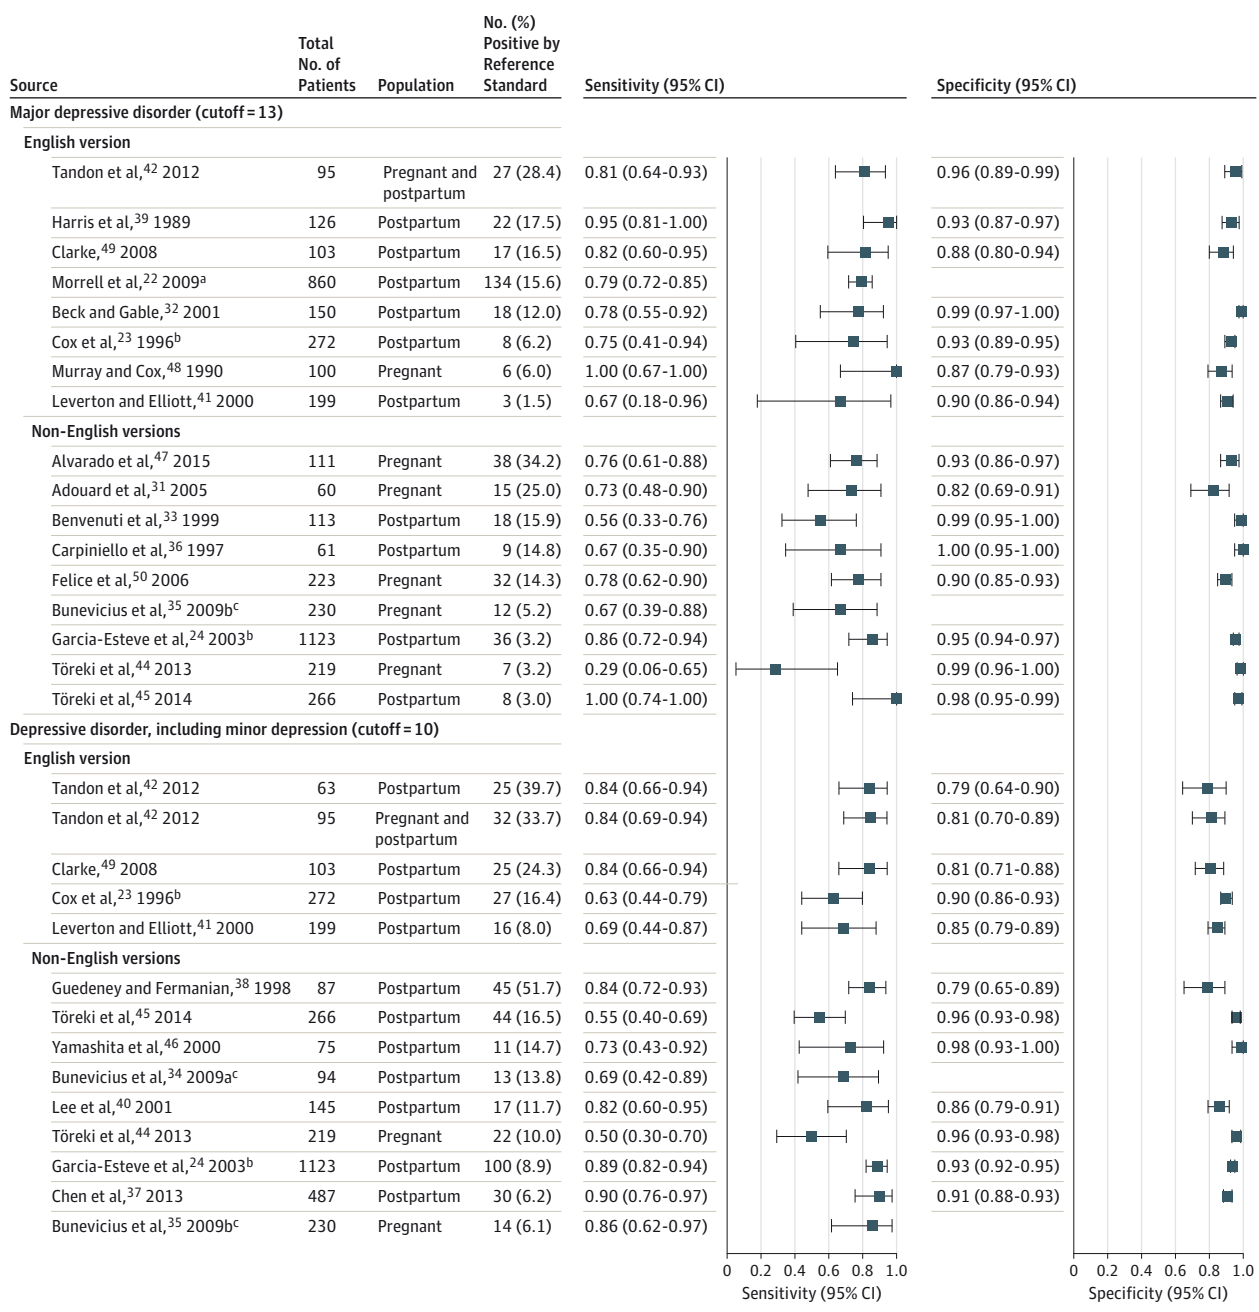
| Source | Total No. of Patients | Population | No. (%) Positive by Reference Standard | Sensitivity (95% CI) | Specificity (95% CI) |
|---|---|---|---|---|---|
| Major depressive disorder (cutoff = 13) | | | | | |
| English version | | | | | |
| Tandon et al,$^{42}$ 2012 | 95 | Pregnant and postpartum | 27 (28.4) | 0.81 (0.64-0.93) | 0.96 (0.89-0.99) |
| Harris et al,$^{39}$ 1989 | 126 | Postpartum | 22 (17.5) | 0.95 (0.81-1.00) | 0.93 (0.87-0.97) |
| Clarke,$^{49}$ 2008 | 103 | Postpartum | 17 (16.5) | 0.82 (0.60-0.95) | 0.88 (0.80-0.94) |
| Morrell et al,$^{22}$ 2009$^{a}$ | 860 | Postpartum | 134 (15.6) | 0.79 (0.72-0.85) | |
| Beck and Gable,$^{32}$ 2001 | 150 | Postpartum | 18 (12.0) | 0.78 (0.55-0.92) | 0.99 (0.97-1.00) |
| Cox et al,$^{23}$ 1996$^{b}$ | 272 | Postpartum | 8 (6.2) | 0.75 (0.41-0.94) | 0.93 (0.89-0.95) |
| Murray and Cox,$^{48}$ 1990 | 100 | Pregnant | 6 (6.0) | 1.00 (0.67-1.00) | 0.87 (0.79-0.93) |
| Leverton and Elliott,$^{41}$ 2000 | 199 | Postpartum | 3 (1.5) | 0.67 (0.18-0.96) | 0.90 (0.86-0.94) |
| Non-English versions | | | | | |
| Alvarado et al,$^{47}$ 2015 | 111 | Pregnant | 38 (34.2) | 0.76 (0.61-0.88) | 0.93 (0.86-0.97) |
| Adouard et al,$^{31}$ 2005 | 60 | Pregnant | 15 (25.0) | 0.73 (0.48-0.90) | 0.82 (0.69-0.91) |
| Benvenuti et al,$^{33}$ 1999 | 113 | Postpartum | 18 (15.9) | 0.56 (0.33-0.76) | 0.99 (0.95-1.00) |
| Carpiniello et al,$^{36}$ 1997 | 61 | Postpartum | 9 (14.8) | 0.67 (0.35-0.90) | 1.00 (0.95-1.00) |
| Felice et al,$^{50}$ 2006 | 223 | Pregnant | 32 (14.3) | 0.78 (0.62-0.90) | 0.90 (0.85-0.93) |
| Bunevicius et al,$^{35}$ 2009b$^{c}$ | 230 | Pregnant | 12 (5.2) | 0.67 (0.39-0.88) | |
| Garcia-Esteve et al,$^{24}$ 2003$^{b}$ | 1123 | Postpartum | 36 (3.2) | 0.86 (0.72-0.94) | 0.95 (0.94-0.97) |
| Töreki et al,$^{44}$ 2013 | 219 | Pregnant | 7 (3.2) | 0.29 (0.06-0.65) | 0.99 (0.96-1.00) |
| Töreki et al,$^{45}$ 2014 | 266 | Postpartum | 8 (3.0) | 1.00 (0.74-1.00) | 0.98 (0.95-0.99) |
| Depressive disorder, including minor depression (cutoff = 10) | | | | | |
| English version | | | | | |
| Tandon et al,$^{42}$ 2012 | 63 | Postpartum | 25 (39.7) | 0.84 (0.66-0.94) | 0.79 (0.64-0.90) |
| Tandon et al,$^{42}$ 2012 | 95 | Pregnant and postpartum | 32 (33.7) | 0.84 (0.69-0.94) | 0.81 (0.70-0.89) |
| Clarke,$^{49}$ 2008 | 103 | Postpartum | 25 (24.3) | 0.84 (0.66-0.94) | 0.81 (0.71-0.88) |
| Cox et al,$^{23}$ 1996$^{b}$ | 272 | Postpartum | 27 (16.4) | 0.63 (0.44-0.79) | 0.90 (0.86-0.93) |
| Leverton and Elliott,$^{41}$ 2000 | 199 | Postpartum | 16 (8.0) | 0.69 (0.44-0.87) | 0.85 (0.79-0.89) |
| Non-English versions | | | | | |
| Guedeney and Fermanian,$^{38}$ 1998 | 87 | Postpartum | 45 (51.7) | 0.84 (0.72-0.93) | 0.79 (0.65-0.89) |
| Töreki et al,$^{45}$ 2014 | 266 | Postpartum | 44 (16.5) | 0.55 (0.40-0.69) | 0.96 (0.93-0.98) |
| Yamashita et al,$^{46}$ 2000 | 75 | Postpartum | 11 (14.7) | 0.73 (0.43-0.92) | 0.98 (0.93-1.00) |
| Bunevicius et al,$^{34}$ 2009a$^{c}$ | 94 | Postpartum | 13 (13.8) | 0.69 (0.42-0.89) | |
| Lee et al,$^{40}$ 2001 | 145 | Postpartum | 17 (11.7) | 0.82 (0.60-0.95) | 0.86 (0.79-0.91) |
| Töreki et al,$^{44}$ 2013 | 219 | Pregnant | 22 (10.0) | 0.50 (0.30-0.70) | 0.96 (0.93-0.98) |
| Garcia-Esteve et al,$^{24}$ 2003$^{b}$ | 1123 | Postpartum | 100 (8.9) | 0.89 (0.82-0.94) | 0.93 (0.92-0.95) |
| Chen et al,$^{37}$ 2013 | 487 | Postpartum | 30 (6.2) | 0.90 (0.76-0.97) | 0.91 (0.88-0.93) |
| Bunevicius et al,$^{35}$ 2009b$^{c}$ | 230 | Pregnant | 14 (6.1) | 0.86 (0.62-0.97) | |

0 0.2 0.4 0.6 0.8 1.0
Sensitivity (95% CI)

0 0.2 0.4 0.6 0.8 1.0
Specificity (95% CI)